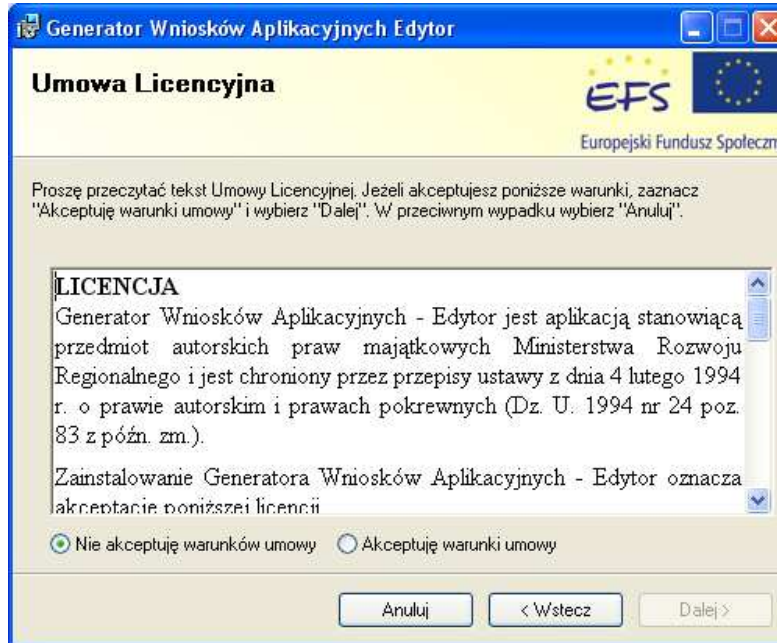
Generator Wniosków Aplikacyjnych Edytor

Umowa Licencyjna

EFS

Europejski Fundusz Społeczn

Proszę przeczytać tekst Umowy Licencyjnej. Jeżeli akceptujesz poniższe warunki, zaznacz "Akceptuję warunki umowy" i wybierz "Dalej". W przeciwnym wypadku wybierz "Anuluj".

LICENCJA

Generator Wniosków Aplikacyjnych - Edytor jest aplikacją stanowiącą przedmiot autorskich praw majątkowych Ministerstwa Rozwoju Regionalnego i jest chroniony przez przepisy ustawy z dnia 4 lutego 1994 r. o prawie autorskim i prawach pokrewnych (Dz. U. 1994 nr 24 poz. 83 z późn. zm.).

Zainstalowanie Generatora Wniosków Aplikacyjnych - Edytor oznacza akceptację poniższej licencji

Nie akceptuję warunków umowy

Akceptuję warunki umowy

Anuluj

< Wstecz

Dalej >